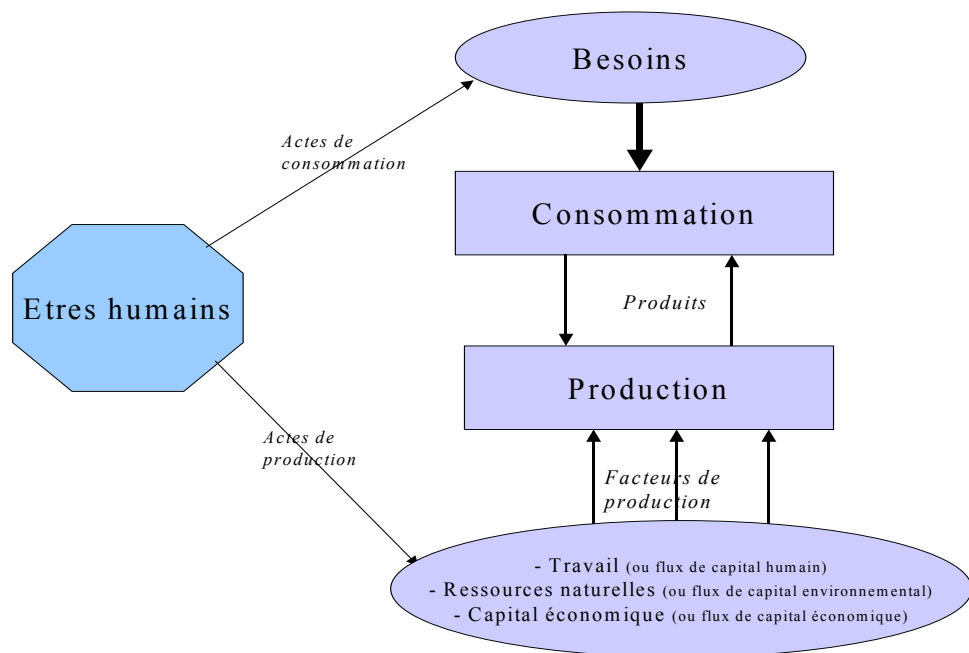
Besoins

Actes de consommation

Consommation

Etres humains

Produits

Production

Actes de production

Facteurs de production

- Travail (ou flux de capital humain)
- Ressources naturelles (ou flux de capital environnemental)
- Capital économique (ou flux de capital économique)